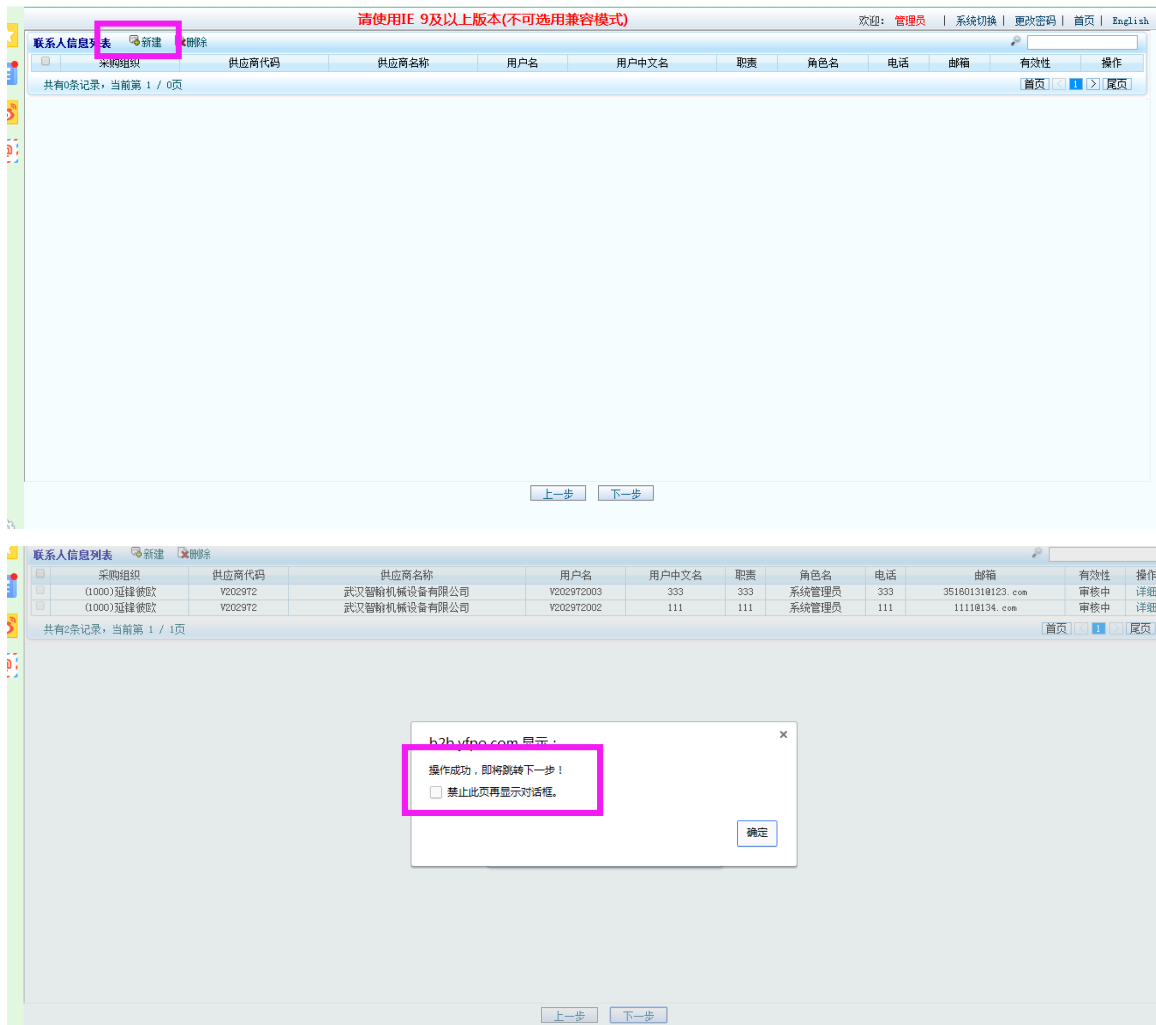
请使用IE 9及以上版本(不可选用兼容模式)

欢迎: 管理员 | 系统切换 | 更改密码 | 首页 | English

联系人信息列表 新建 删除

| | 采购组织 | 供应商代码 | 供应商名称 | 用户名 | 用户中文名 | 职责 | 角色名 | 电话 | 邮箱 | 有效性 | 操作 |
|---|---|---|---|---|---|---|---|---|---|---|---|

共有0条记录，当前第 1 / 0页

首页 1 尾页

上一步 下一步

联系人信息列表 新建 删除

| | 采购组织 | 供应商代码 | 供应商名称 | 用户名 | 用户中文名 | 职责 | 角色名 | 电话 | 邮箱 | 有效性 | 操作 |
|---|---|---|---|---|---|---|---|---|---|---|---|
| | (1000)延锋彼欧 | V202972 | 武汉智翰机械设备有限公司 | V202972003 | 333 | 333 | 系统管理员 | 333 | 35160131@123.com | 审核中 | 详细 |
| | (1000)延锋彼欧 | V202972 | 武汉智翰机械设备有限公司 | V202972002 | 111 | 111 | 系统管理员 | 111 | 1111@134.com | 审核中 | 详细 |

共有2条记录，当前第 1 / 1页

首页 1 尾页

b2b.yfpo.com 显示：

操作成功，即将跳转下一步！

禁止此页再显示对话框。

确定

上一步 下一步